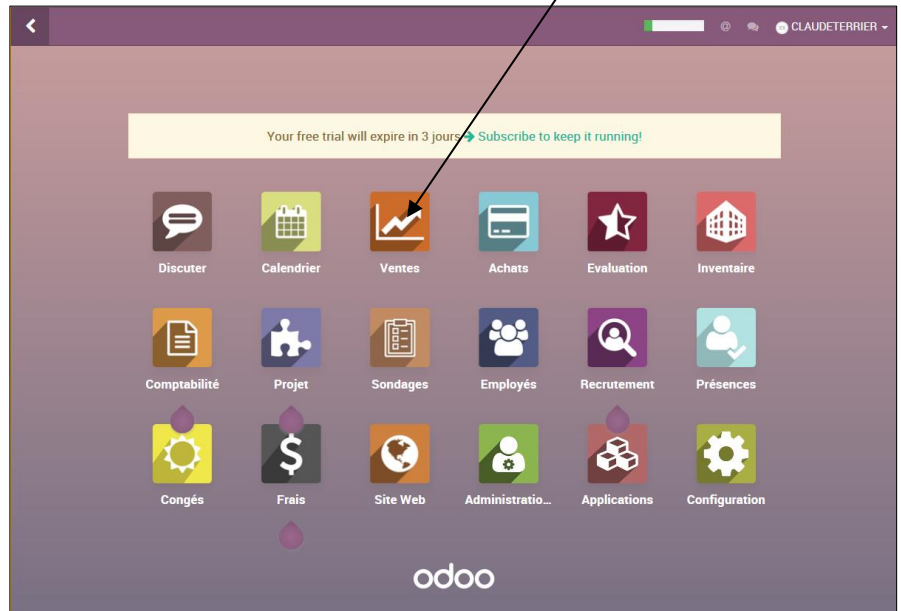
CLAUDETERRIER

Your free trial will expire in 3 jours. Subscribe to keep it running!

Discuter
Calendrier
Ventes
Achats
Evaluation
Inventaire

Comptabilité
Projet
Sondages
Employés
Recrutement
Présences

Congés
Frais
Site Web
Administratio...
Applications
Configuration

odoo